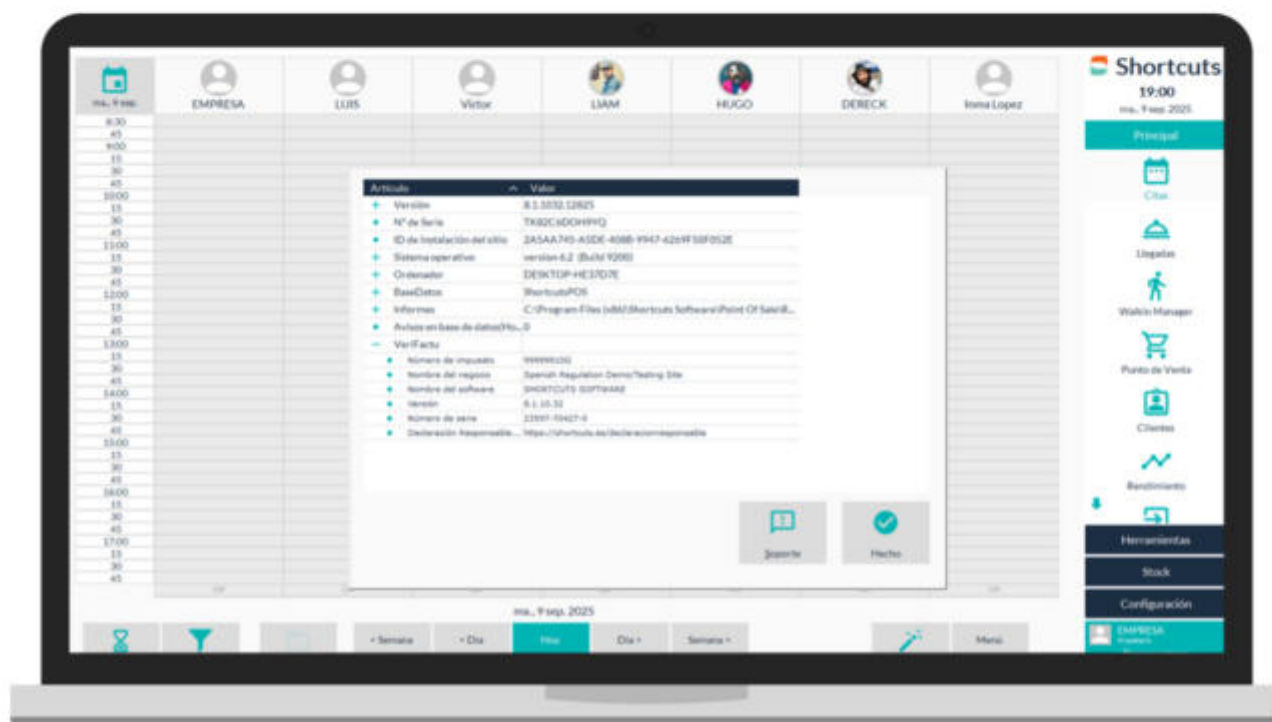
ma., 9 sep.

EMPRESA | LUIS | Victor | LIAM | HUGO | DERECK | Inma Lopez

8:30 45 9:00 15 30 45 10:00 15 30 45 11:00 15 30 45 12:00 15 30 45 13:00 15 30 45 14:00 15 30 45 15:00 15 30 45 16:00 15 30 45 17:00 15 30 45

| Artículo | Valor |
|---|---|
| + Versión | 8.1.1032.12825 |
| + Nº de Serie | TK82C6DOHYQ |
| + ID de Instalación del sitio | 2A5AA745-A5DE-4088-9947-6269F58F052E |
| + Sistema operativo | versión 6.2 (Build 9200) |
| + Ordenador | DESKTOP-HE37D7E |
| + BaseDatos | ShortcutsPOS |
| + Informes | C:\Program Files (x86)\Shortcuts Software\Point Of Sale\R... |
| + Avisos en base de datos(Ho... | 0 |
| − VeriFactu | |
| Número de impuesto | 999999100 |
| Nombre del negocio | Spanish Regulation Demo/Testing Site |
| Nombre del software | SHORTCUTS SOFTWARE |
| Versión | 8.1.10.32 |
| Número de serie | 23597-70427-0 |
| Declaración Responsable... | https://shortcuts.es/declaracionresponsable |

Soporte
Hecho

ma., 9 sep. 2025

< Semana | < Día | Hoy | Día > | Semana >
Menú

Shortcuts
19:00
ma., 9 sep. 2025
Principal
Citas
Llegadas
Walk-in Manager
Punto de Venta
Clientes
Rendimiento
Herramientas
Stock
Configuración
EMPRESA